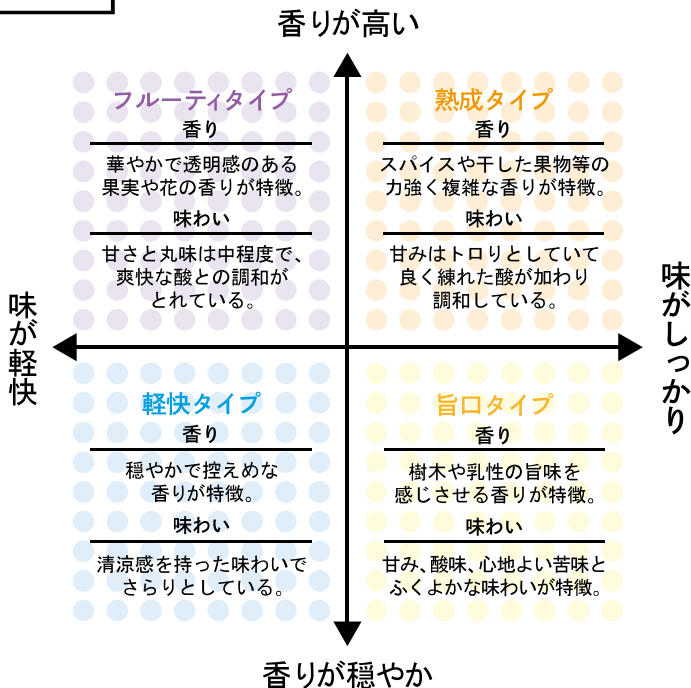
香りが高い

味が軽快

味がしっかり

香りが穏やか

フルーティタイプ
香り
華やかで透明感のある果実や花の香りが特徴。
味わい
甘さと丸味は中程度で、爽快な酸との調和がとれている。

熟成タイプ
香り
スパイスや干した果物等の力強く複雑な香りが特徴。
味わい
甘みはトロリとしていて良く練れた酸が加わり調和している。

軽快タイプ
香り
穏やかで控えめな香りが特徴。
味わい
清涼感を持った味わいでさらりとしている。

旨口タイプ
香り
樹木や乳性の旨味を感じさせる香りが特徴。
味わい
甘み、酸味、心地よい苦味とふくよかな味わいが特徴。